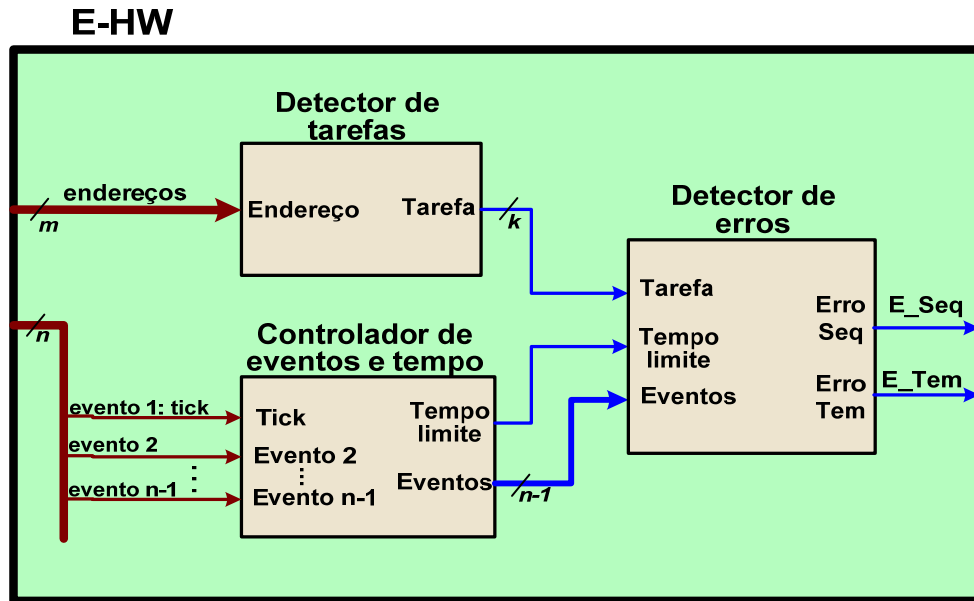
E-HW

Detector de tarefas

endereços

m

Endereço

Tarefa

k

Detector de erros

Tarefa

Erro Seq

E_Seq

n

Controlador de eventos e tempo

Tempo limite

Eventos

Erro Tem

E_Tem

evento 1: tick

Tick

Tempo limite

evento 2

Evento 2

⋮

⋮

evento n-1

Evento n-1

Eventos

n-1